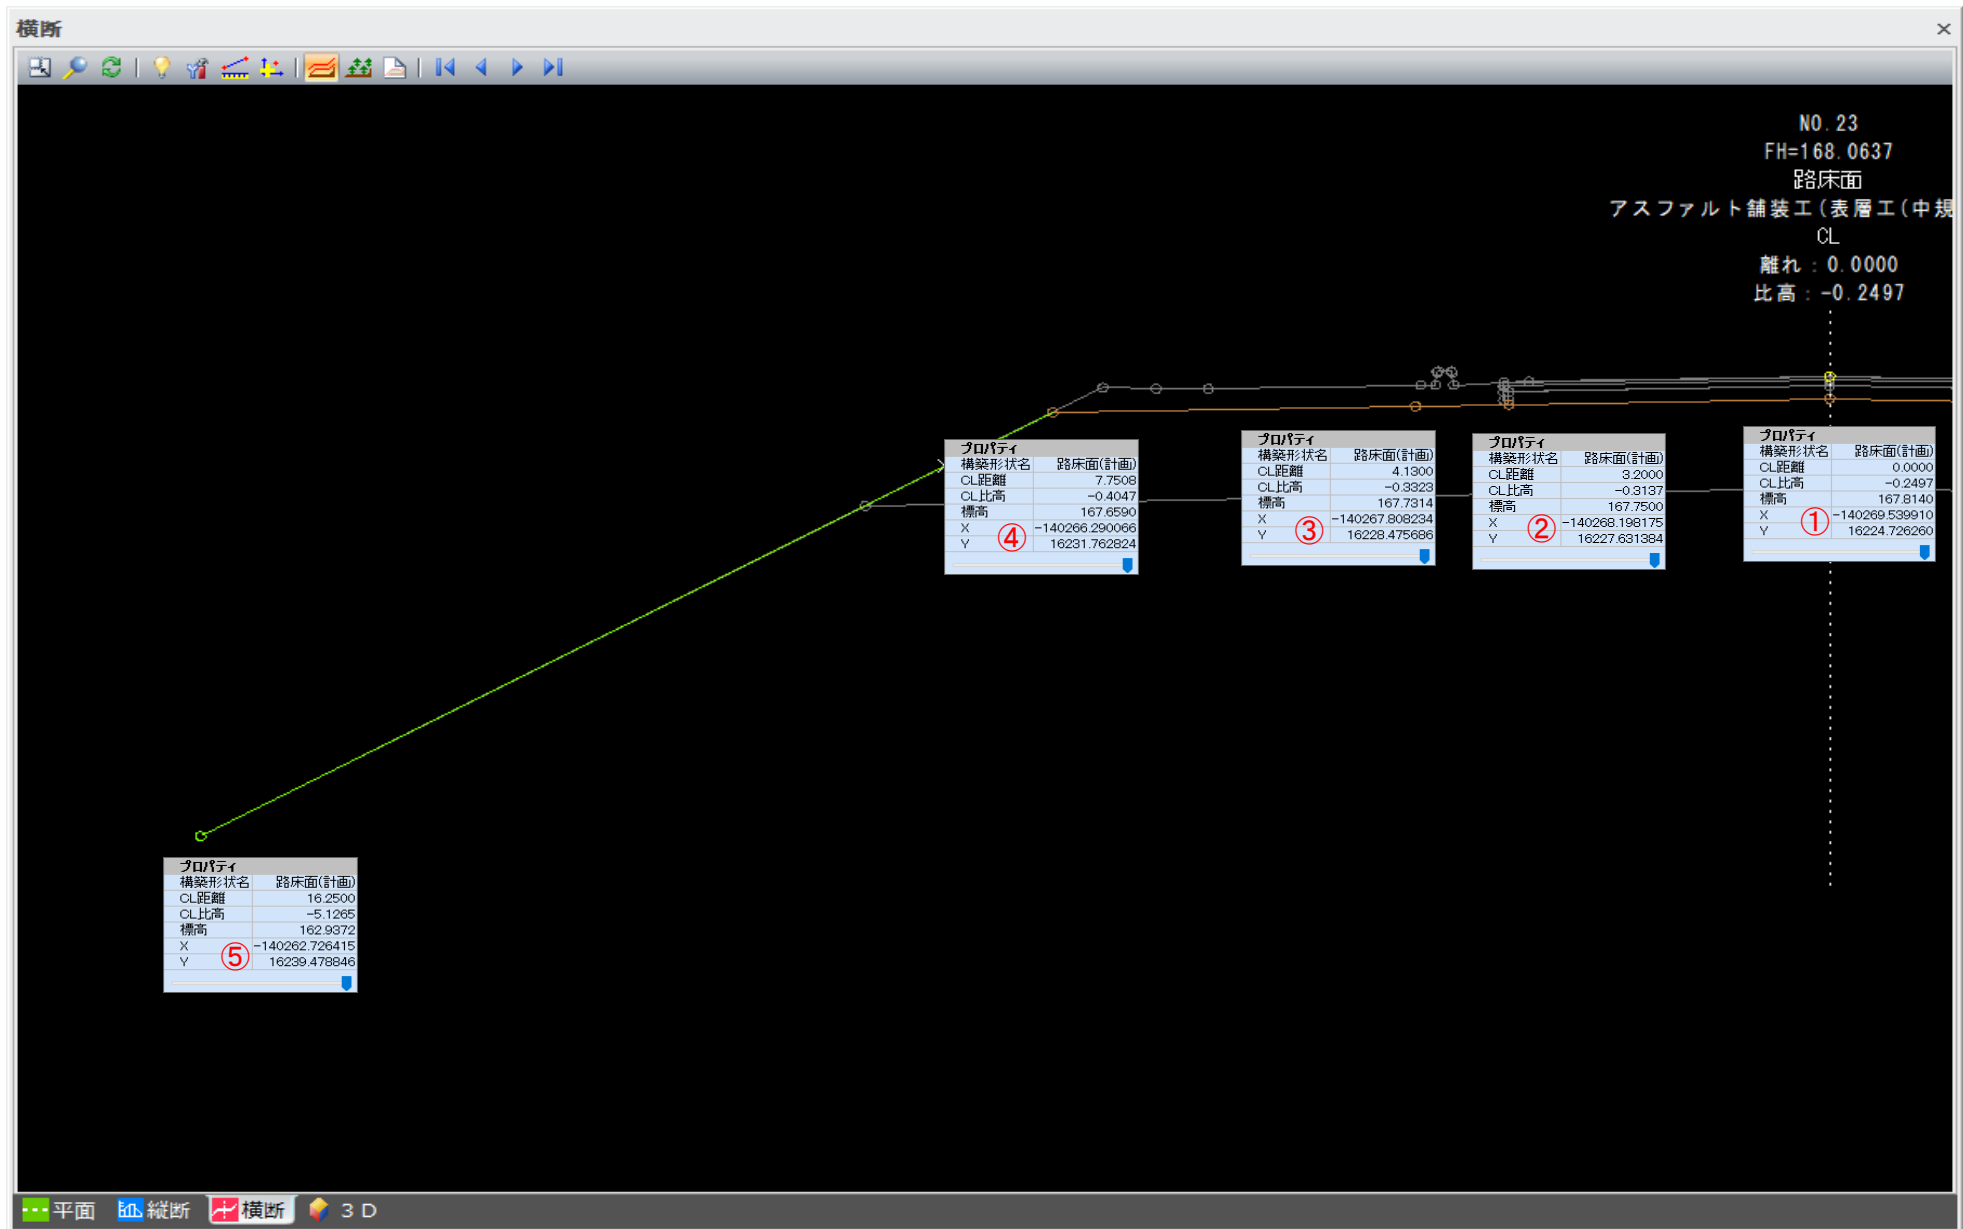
横断

NO. 23
FH=168.0637
路床面
アスファルト舗装工(表層工(中規
CL
離れ : 0.0000
比高 : -0.2497

プロパティ

| 構築形状名 | 路床面(計画) |
|---|---|
| CL距離 | 7.7508 |
| CL比高 | -0.4047 |
| 標高 | 167.6590 |
| X | -140266.290066 |
| Y | 16231.762824 |

④

プロパティ

| 構築形状名 | 路床面(計画) |
|---|---|
| CL距離 | 4.1300 |
| CL比高 | -0.3323 |
| 標高 | 167.7314 |
| X | -140267.808234 |
| Y | 16228.475686 |

③

プロパティ

| 構築形状名 | 路床面(計画) |
|---|---|
| CL距離 | 3.2000 |
| CL比高 | -0.3137 |
| 標高 | 167.7500 |
| X | -140268.198175 |
| Y | 16227.631384 |

②

プロパティ

| 構築形状名 | 路床面(計画) |
|---|---|
| CL距離 | 0.0000 |
| CL比高 | -0.2497 |
| 標高 | 167.8140 |
| X | -140269.539910 |
| Y | 16224.726260 |

①

プロパティ

| 構築形状名 | 路床面(計画) |
|---|---|
| CL距離 | 16.2500 |
| CL比高 | -5.1265 |
| 標高 | 162.9372 |
| X | -140262.726415 |
| Y | 16239.478846 |

⑤

平面 縦断 横断 3D